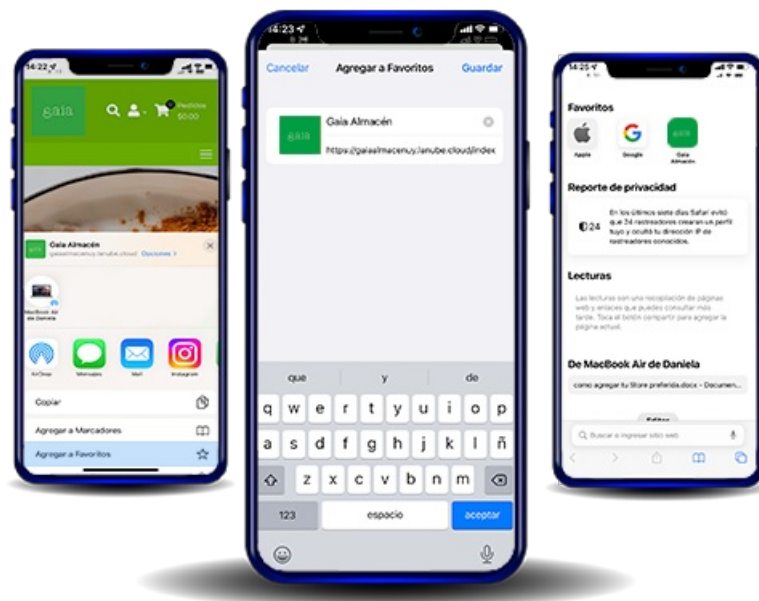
14:22
gaia
Pedidos
$0.00
gaia
Gaia Almacén
gaiaalmacenuy.ianube.cloud Opciones >
MacBook Air de Daniela
AirDrop
Mensajes
Mail
Instagram
Copiar
Agregar a Marcadores
Agregar a Favoritos

14:23
Cancelar
Agregar a Favoritos
Guardar
gaia
Gaia Almacén
https://gaiaalmacenuy.ianube.cloud/index
que
y
de
q w e r t y u i o p
a s d f g h j k l ñ
z x c v b n m
123
espacio
aceptar

14:25
Favoritos
Apple
Google
gaia
Gaia Almacén
Reporte de privacidad
24
En los últimos siete días Safari evitó que 24 rastreadores crearan un perfil tuyo y ocultó tu dirección IP de rastreadores conocidos.
Lecturas
Las lecturas son una recopilación de páginas web y enlaces que puedes consultar más tarde. Toca el botón compartir para agregar la página actual.
De MacBook Air de Daniela
como agregar tu Store preferida.docx - Documen...
Editar
Buscar o ingresar sitio web